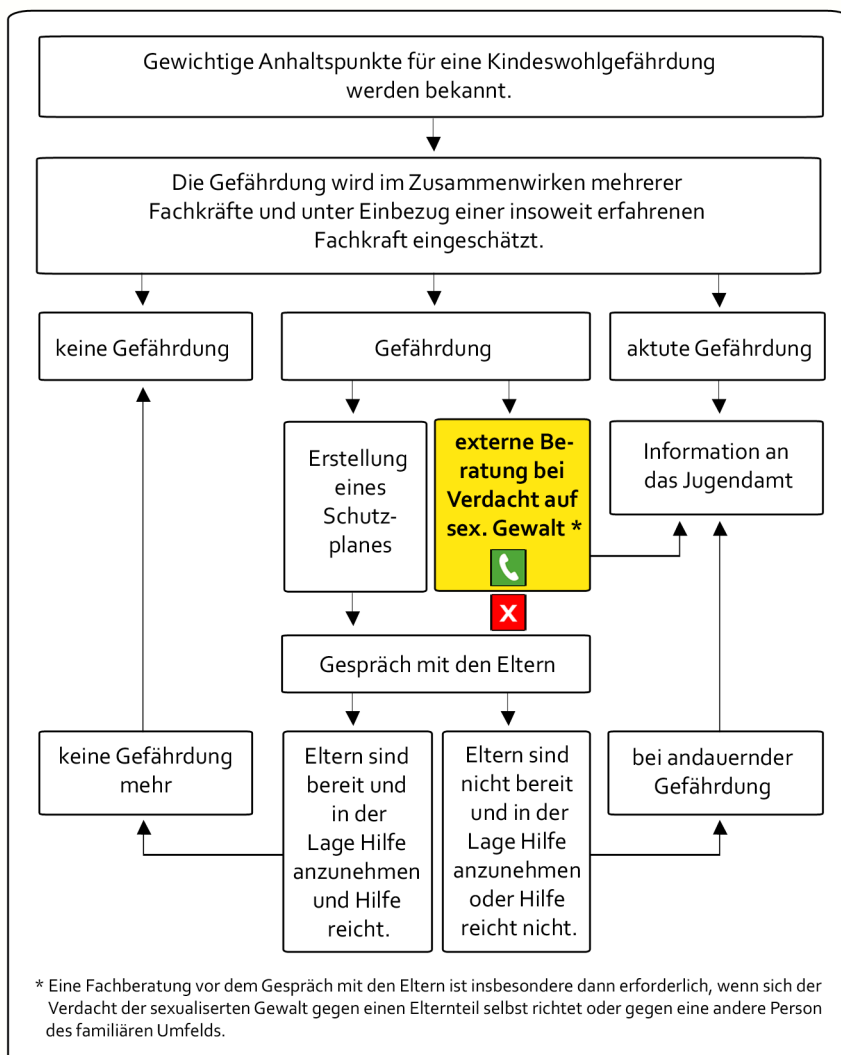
Gewichtige Anhaltspunkte für eine Kindeswohlgefährdung werden bekannt.

Die Gefährdung wird im Zusammenwirken mehrerer Fachkräfte und unter Einbezug einer insoweit erfahrenen Fachkraft eingeschätzt.

keine Gefährdung

Gefährdung

aktute Gefährdung

Erstellung eines Schutzplanes

externe Beratung bei Verdacht auf sex. Gewalt *

Information an das Jugendamt

X

Gespräch mit den Eltern

keine Gefährdung mehr

Eltern sind bereit und in der Lage Hilfe anzunehmen und Hilfe reicht.

Eltern sind nicht bereit und in der Lage Hilfe anzunehmen oder Hilfe reicht nicht.

bei andauernder Gefährdung

* Eine Fachberatung vor dem Gespräch mit den Eltern ist insbesondere dann erforderlich, wenn sich der Verdacht der sexualiserten Gewalt gegen einen Elternteil selbst richtet oder gegen eine andere Person des familiären Umfelds.